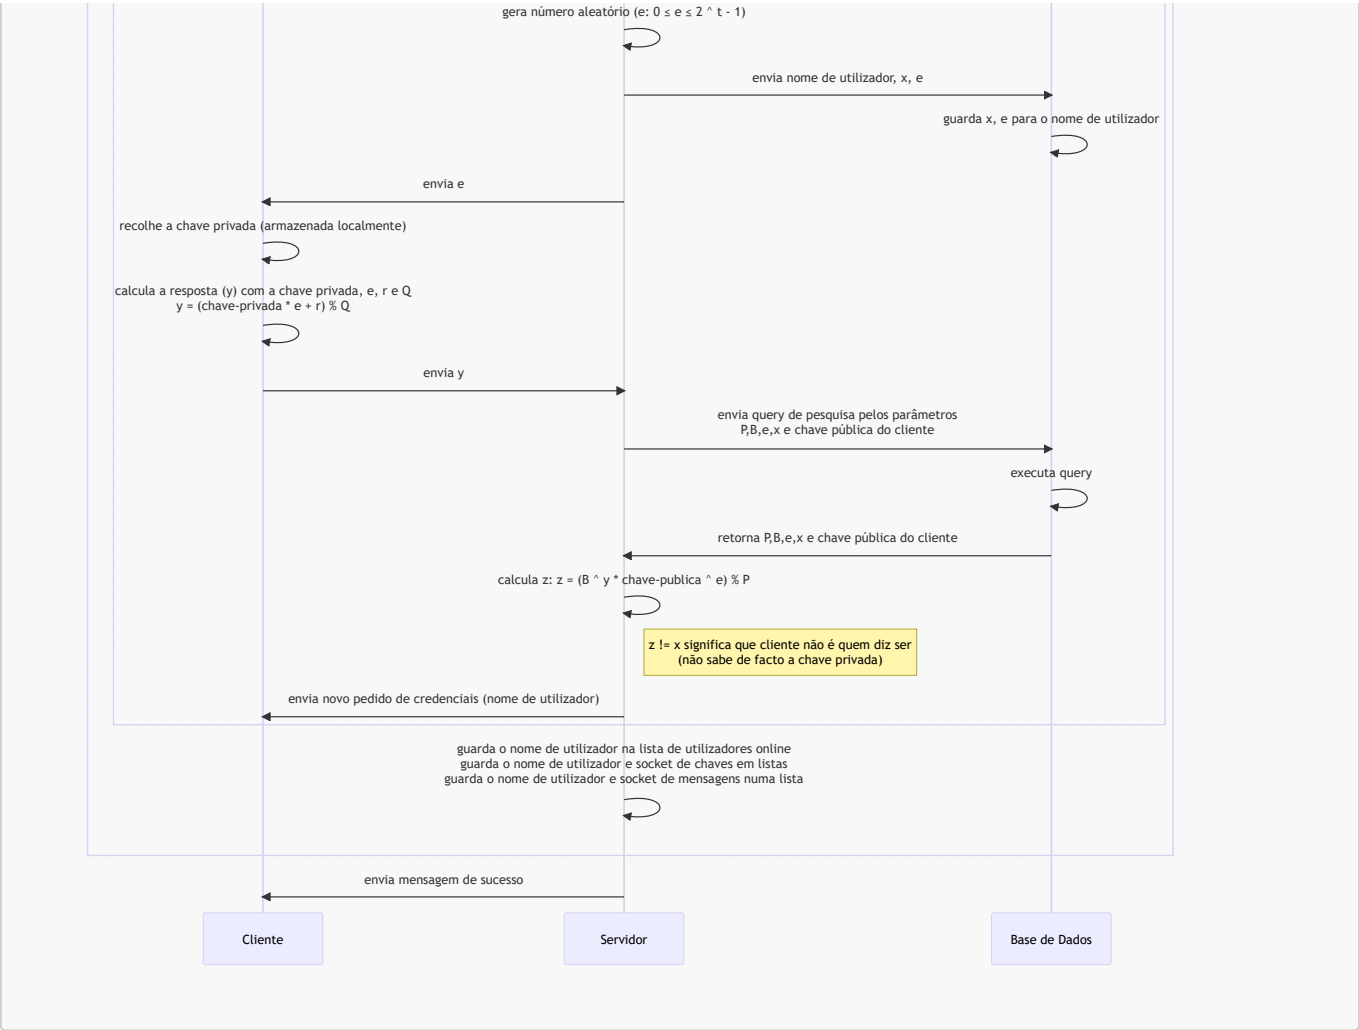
gera número aleatório (e: 0 ≤ e ≤ 2 ^ t - 1)

envia nome de utilizador, x, e

guarda x, e para o nome de utilizador

envia e

recolhe a chave privada (armazenada localmente)

calcula a resposta (y) com a chave privada, e, r e Q
y = (chave-privada * e + r) % Q

envia y

envia query de pesquisa pelos parâmetros
P,B,e,x e chave pública do cliente

executa query

retorna P,B,e,x e chave pública do cliente

calcula z: z = (B ^ y * chave-publica ^ e) % P

z != x significa que cliente não é quem diz ser
(não sabe de facto a chave privada)

envia novo pedido de credenciais (nome de utilizador)

guarda o nome de utilizador na lista de utilizadores online
guarda o nome de utilizador e socket de chaves em listas
guarda o nome de utilizador e socket de mensagens numa lista

envia mensagem de sucesso

Cliente

Servidor

Base de Dados